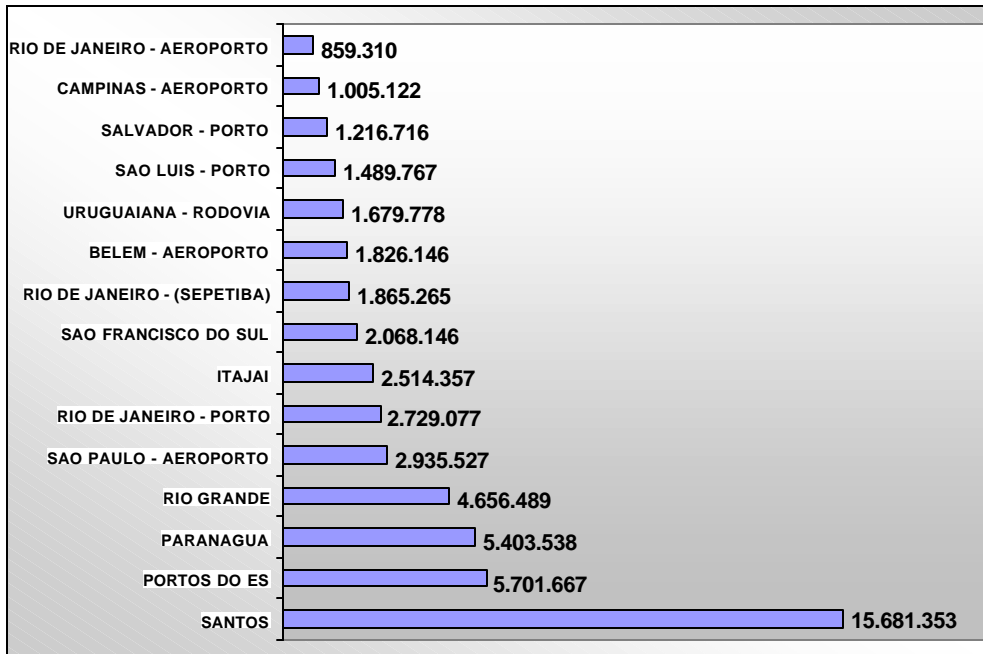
RIO DE JANEIRO - AEROPORTO 859.310
CAMPINAS - AEROPORTO 1.005.122
SALVADOR - PORTO 1.216.716
SAO LUIS - PORTO 1.489.767
URUGUAIANA - RODOVIA 1.679.778
BELEM - AEROPORTO 1.826.146
RIO DE JANEIRO - (SEPETIBA) 1.865.265
SAO FRANCISCO DO SUL 2.068.146
ITAJAI 2.514.357
RIO DE JANEIRO - PORTO 2.729.077
SAO PAULO - AEROPORTO 2.935.527
RIO GRANDE 4.656.489
PARANAGUA 5.403.538
PORTOS DO ES 5.701.667
SANTOS 15.681.353